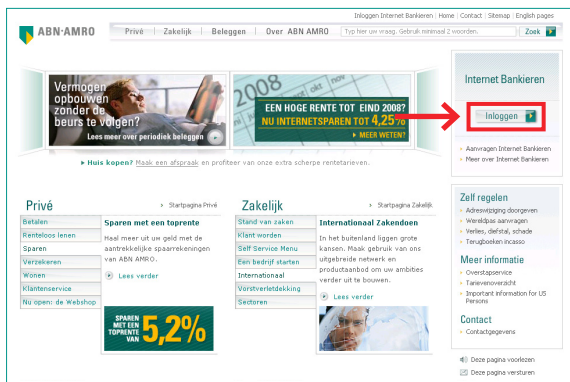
Inloggen Internet Bankieren | Home | Contact | Sitemap | English pages

ABN·AMRO

Privé | Zakelijk | Beleggen | Over ABN AMRO

Typ hier uw vraag. Gebruik minimaal 2 woorden.

Zoek

Vermogen opbouwen zonder de beurs te volgen?

Lees meer over periodiek beleggen

2008

EEN HOGE RENTE TOT EIND 2008?

NU INTERNETSPAREN TOT 4,25%

MEER WETEN?

Huis kopen? Maak een afspraak en profiteer van onze extra scherpe rentetarieven.

Internet Bankieren

Inloggen

Aanvragen Internet Bankieren

Meer over Internet Bankieren

Privé

Startpagina Privé

Betalen

Renteloos lenen

Sparen

Verzekeren

Wonen

Klantenservice

Nu open: de Webshop

Sparen met een toprente

Haal meer uit uw geld met de aantrekkelijke spaarrekeningen van ABN AMRO.

Lees verder

SPAREN MET EEN TOPRENTE VAN 5,2%

Zakelijk

Startpagina Zakelijk

Stand van zaken

Klant worden

Self Service Menu

Een bedrijf starten

Internationaal

Voorstverletdekking

Sectoren

Internationaal Zakendoen

In het buitenland liggen grote kansen. Maak gebruik van ons uitgebreide netwerk en productaanbod om uw ambities verder uit te bouwen.

Lees verder

Zelf regelen

Adreswijziging doorgeven

Wereldpas aanvragen

Verlies, diefstal, schade

Terugboeken incasso

Meer informatie

Overstapservice

Tarievenoverzicht

Important information for US Persons

Contact

Contactgegevens

Deze pagina voorlezen

Deze pagina versturen